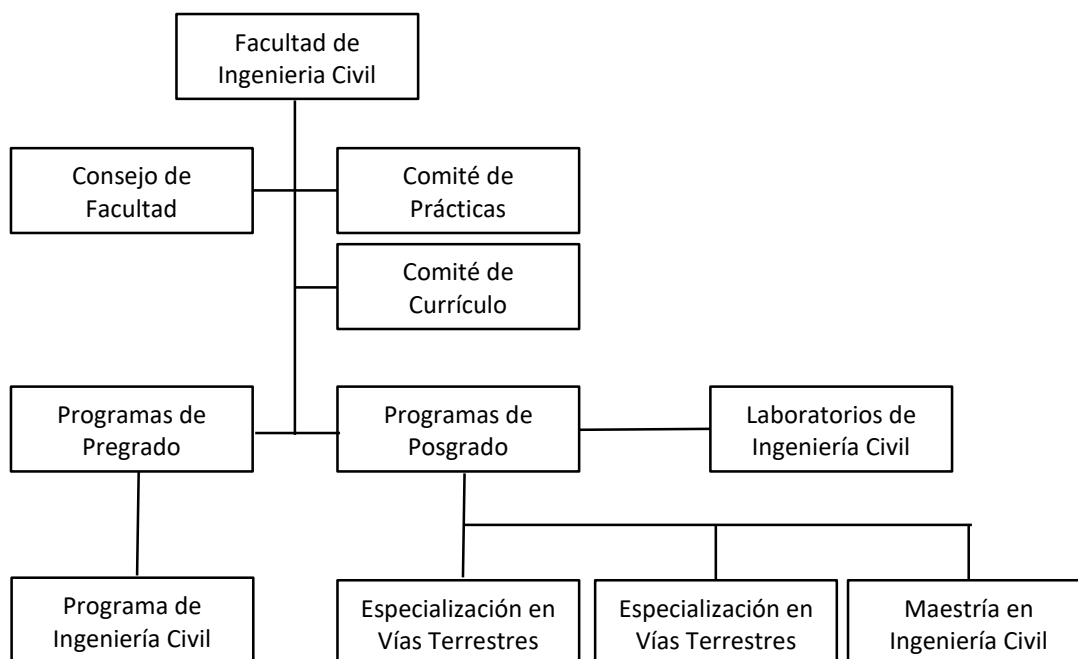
Facultad de Ingenieria Civil

Consejo de Facultad

Comité de Prácticas

Comité de Currículo

Programas de Pregrado

Programas de Posgrado

Laboratorios de Ingeniería Civil

Programa de Ingeniería Civil

Especialización en Vías Terrestres

Especialización en Vías Terrestres

Maestría en Ingeniería Civil